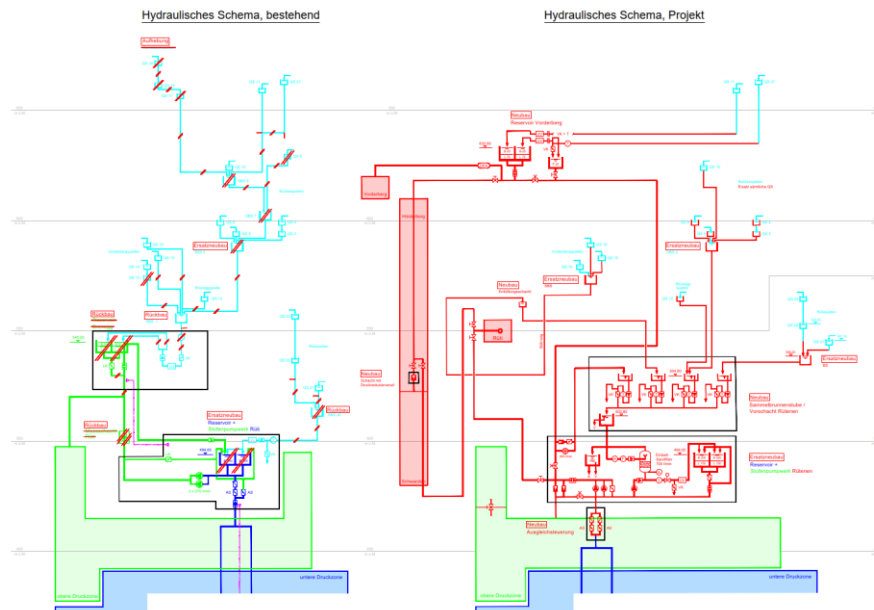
Hydraulisches Schema, bestehend

Hydraulisches Schema, Projekt

Rückbau

Ersatzneubau

Rückbau

Rückbau

Rückbau

Ersatzneubau
Reservoir +
Stufenpumpwerk Rüti

untere Druckzone

Neubau
Reservoir Vorderberg

Vorderberg

Ersatzneubau

Neubau

Ersatzneubau

Rüti

Neubau

Ersatzneubau

Neubau
Sammelbrunnenstube / Vorschacht Rüenen

Ersatzneubau
Reservoir +
Stufenpumpwerk Rüenen

Neubau
Ausgleichsleitung

untere Druckzone